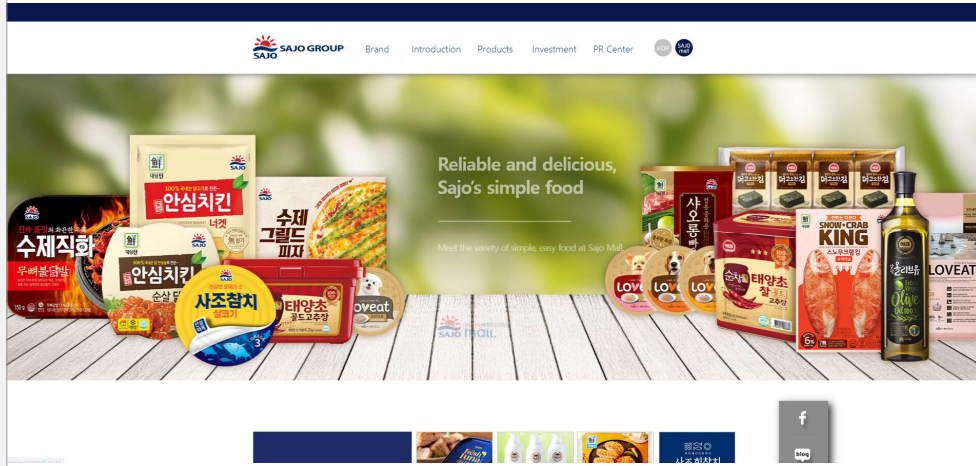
SAJO GROUP
Brand Introduction Products Investment PR Center KOR SAJO mall

Reliable and delicious, Sajo's simple food

Meet the variety of simple, easy food at Sajo Mall.

수제직화
안심치킨
너겟
안심치킨
순살
수제 그릴드 피자
사조참치
살코기
태양초 골드고추장
loveat
SAJO mall
샤오롱
LOVEAT
태양초 찰고추장
SNOW CRAB KING
LOVEAT
Olive

f
blog